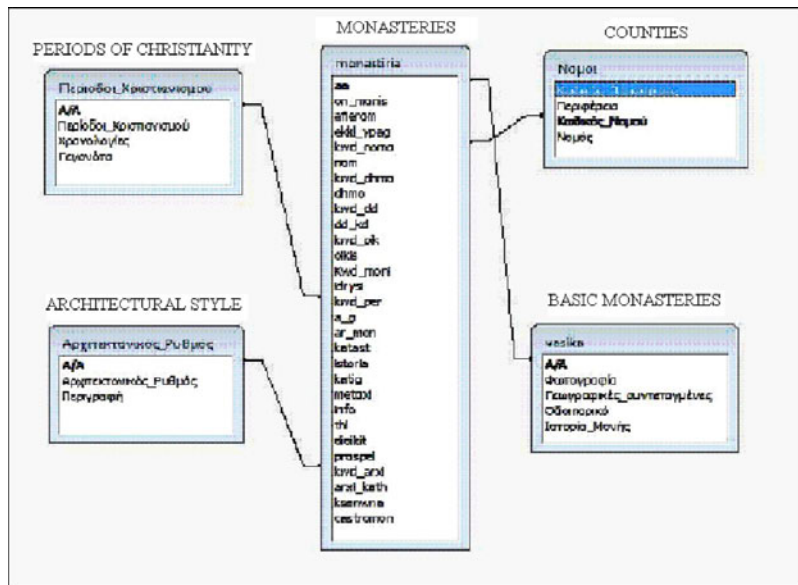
PERIODS OF CHRISTIANITY

Περιοδοι_Χριστιανισμου
A/A
Περίοδοι_Χριστιανισμού
Χρονολογίες
Γεγονότα

MONASTERIES

monastiria
aa
on_monis
afierom
ekkl_ypag
kwd_noma
nom
kwd_dhmo
dhmo
kwd_dd
dd_kd
kwd_oik
oiks
Kwd_moni
idrys
kwd_per
a_p
ar_mon
katast
istoria
katig
metoxi
info
thl
dieikit
prospel
kwd_arxi
arxi_kath
ksenona
kastromon

COUNTIES

Νομοι
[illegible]
Περιφέρεια
Κωδικός_Νομού
Νομός

ARCHITECTURAL STYLE

Αρχιτεκτονικος_Ρυθμος
A/A
Αρχιτεκτονικός_Ρυθμός
Περιγραφή

BASIC MONASTERIES

vasika
A/A
Φωτογραφία
Γεωγραφικές_συντεταγμένες
Οδοιπορικό
Ιστορία_Μονής